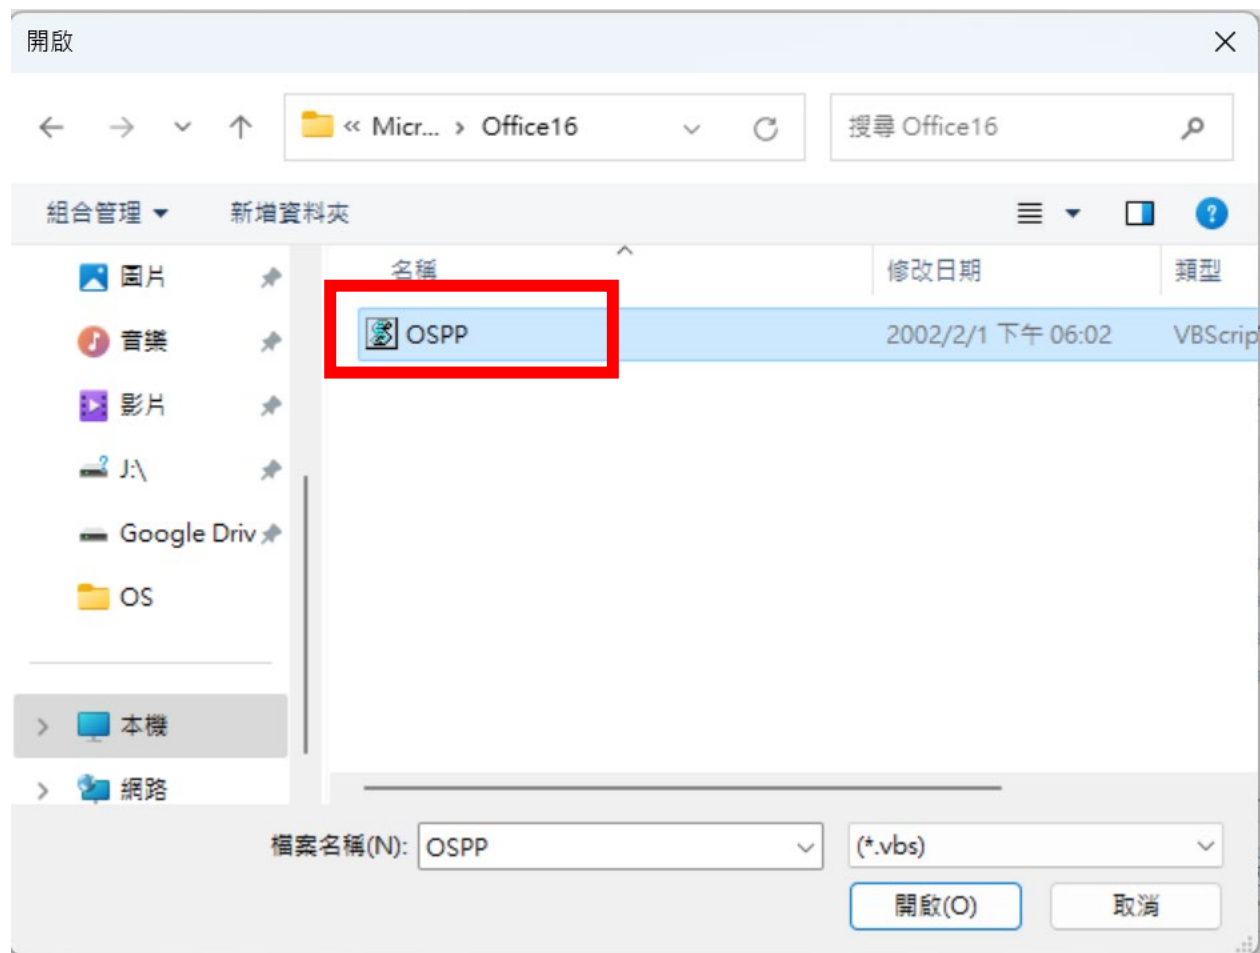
開啟

« Micr... › Office16

搜尋 Office16

組合管理 ▾ 新增資料夾

圖片

音樂

影片

J:\

Google Driv

OS

本機

網路

| 名稱 | 修改日期 | 類型 |
|---|---|---|
| OSPP | 2002/2/1 下午 06:02 | VBScrip |

檔案名稱(N): OSPP

(*.vbs)

開啟(O)

取消